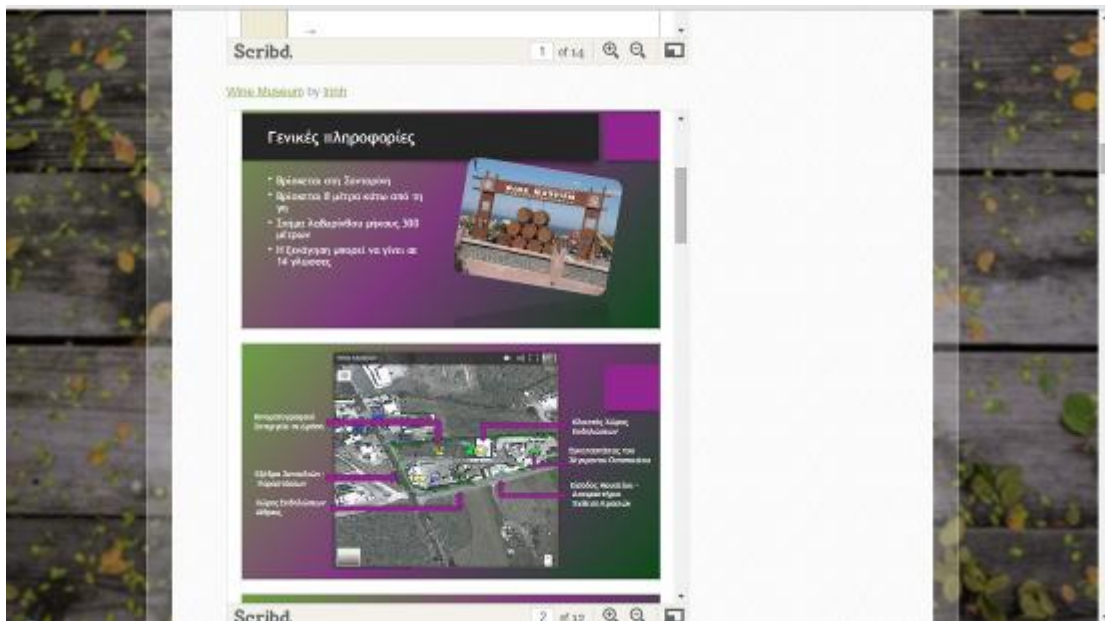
Scribd.

1 of 14

Wine Museum by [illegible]

Γενικές πληροφορίες

• Βρίσκεται στη Σαντορίνη
• Βρίσκεται 8 μέτρα κάτω από τη γη
• Σπηλιά λαβυρίνθου μήκους 300 μέτρων
• Η ξενάγηση μπορεί να γίνει σε 14 γλώσσες

WINE MUSEUM

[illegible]

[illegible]

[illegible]

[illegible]

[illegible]

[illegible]

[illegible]

Scribd.

2 of 12